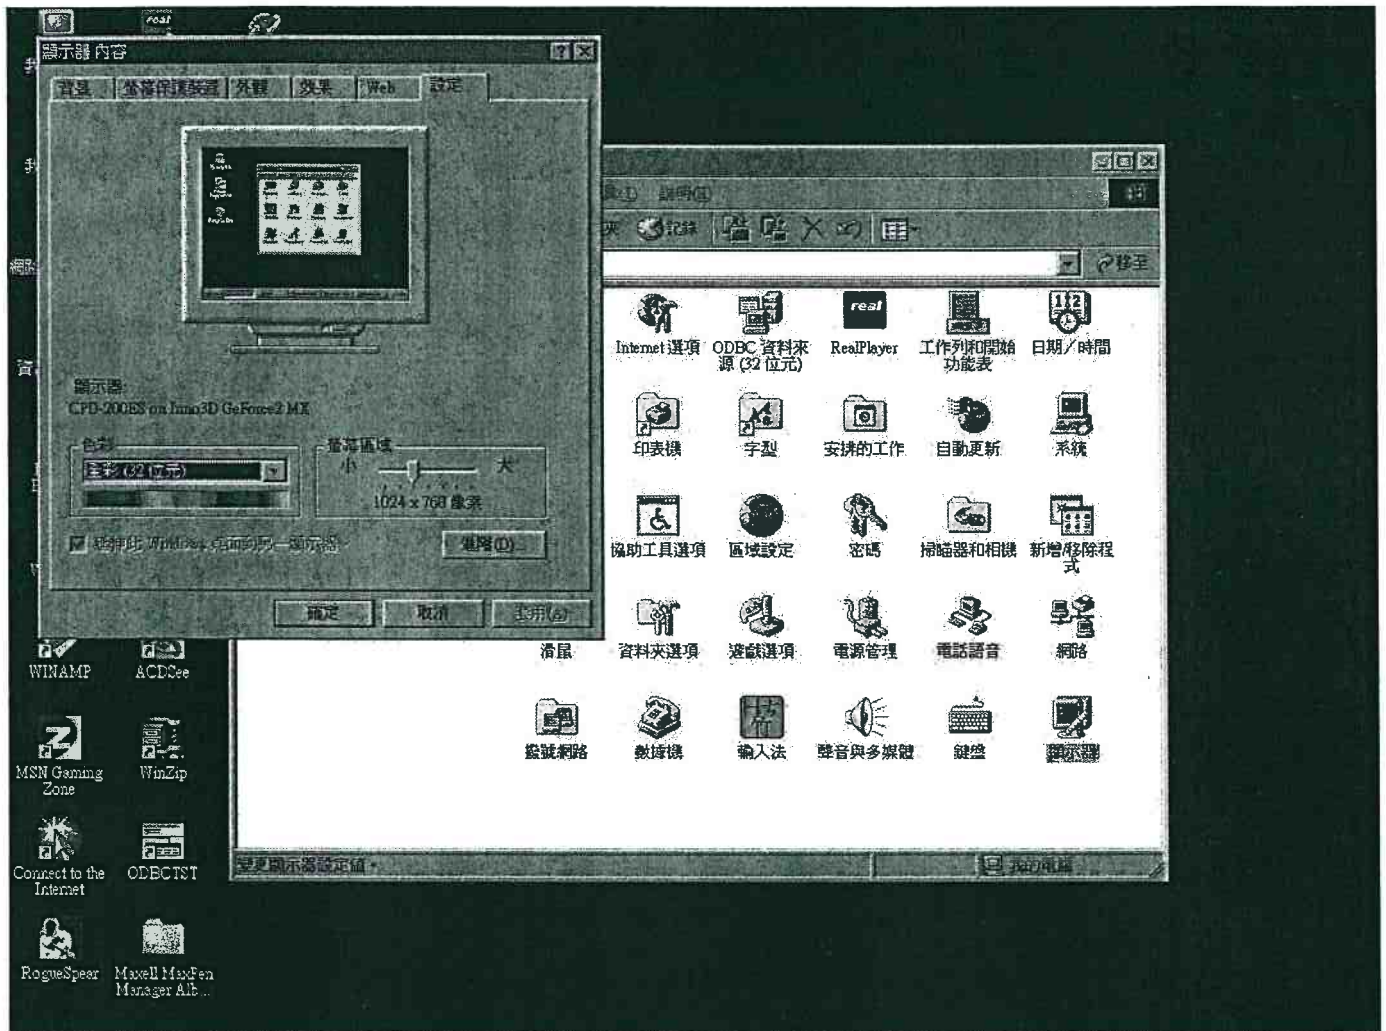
顯示器 內容

背景 | 螢幕保護裝置 | 外觀 | 效果 | Web | 設定

顯示器:
CPD-200ES on Inno3D GeForce2 MX

色彩
全彩 (32 位元)

螢幕區域
小 大
1024 x 768 像素

將桌面延伸到此一顯示器上 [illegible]

進階(D)...

確定 | 取消 | 套用(A)

說明(H)

記錄

移至

Internet 選項
ODBC 資料來源 (32 位元)
RealPlayer
工作列和開始功能表
日期/時間
印表機
字型
安排的工作
自動更新
系統
協助工具選項
區域設定
密碼
掃瞄器和相機
新增/移除程式
滑鼠
資料夾選項
遊戲選項
電源管理
電話語音
網路
撥號網路
數據機
輸入法
聲音與多媒體
鍵盤
顯示器

變更顯示器設定值。
我的電腦

WINAMP
ACDSee
MSN Gaming Zone
WinZip
Connect to the Internet
ODBCTST
RogueSpear
Maxell MaxPen Manager Alb...